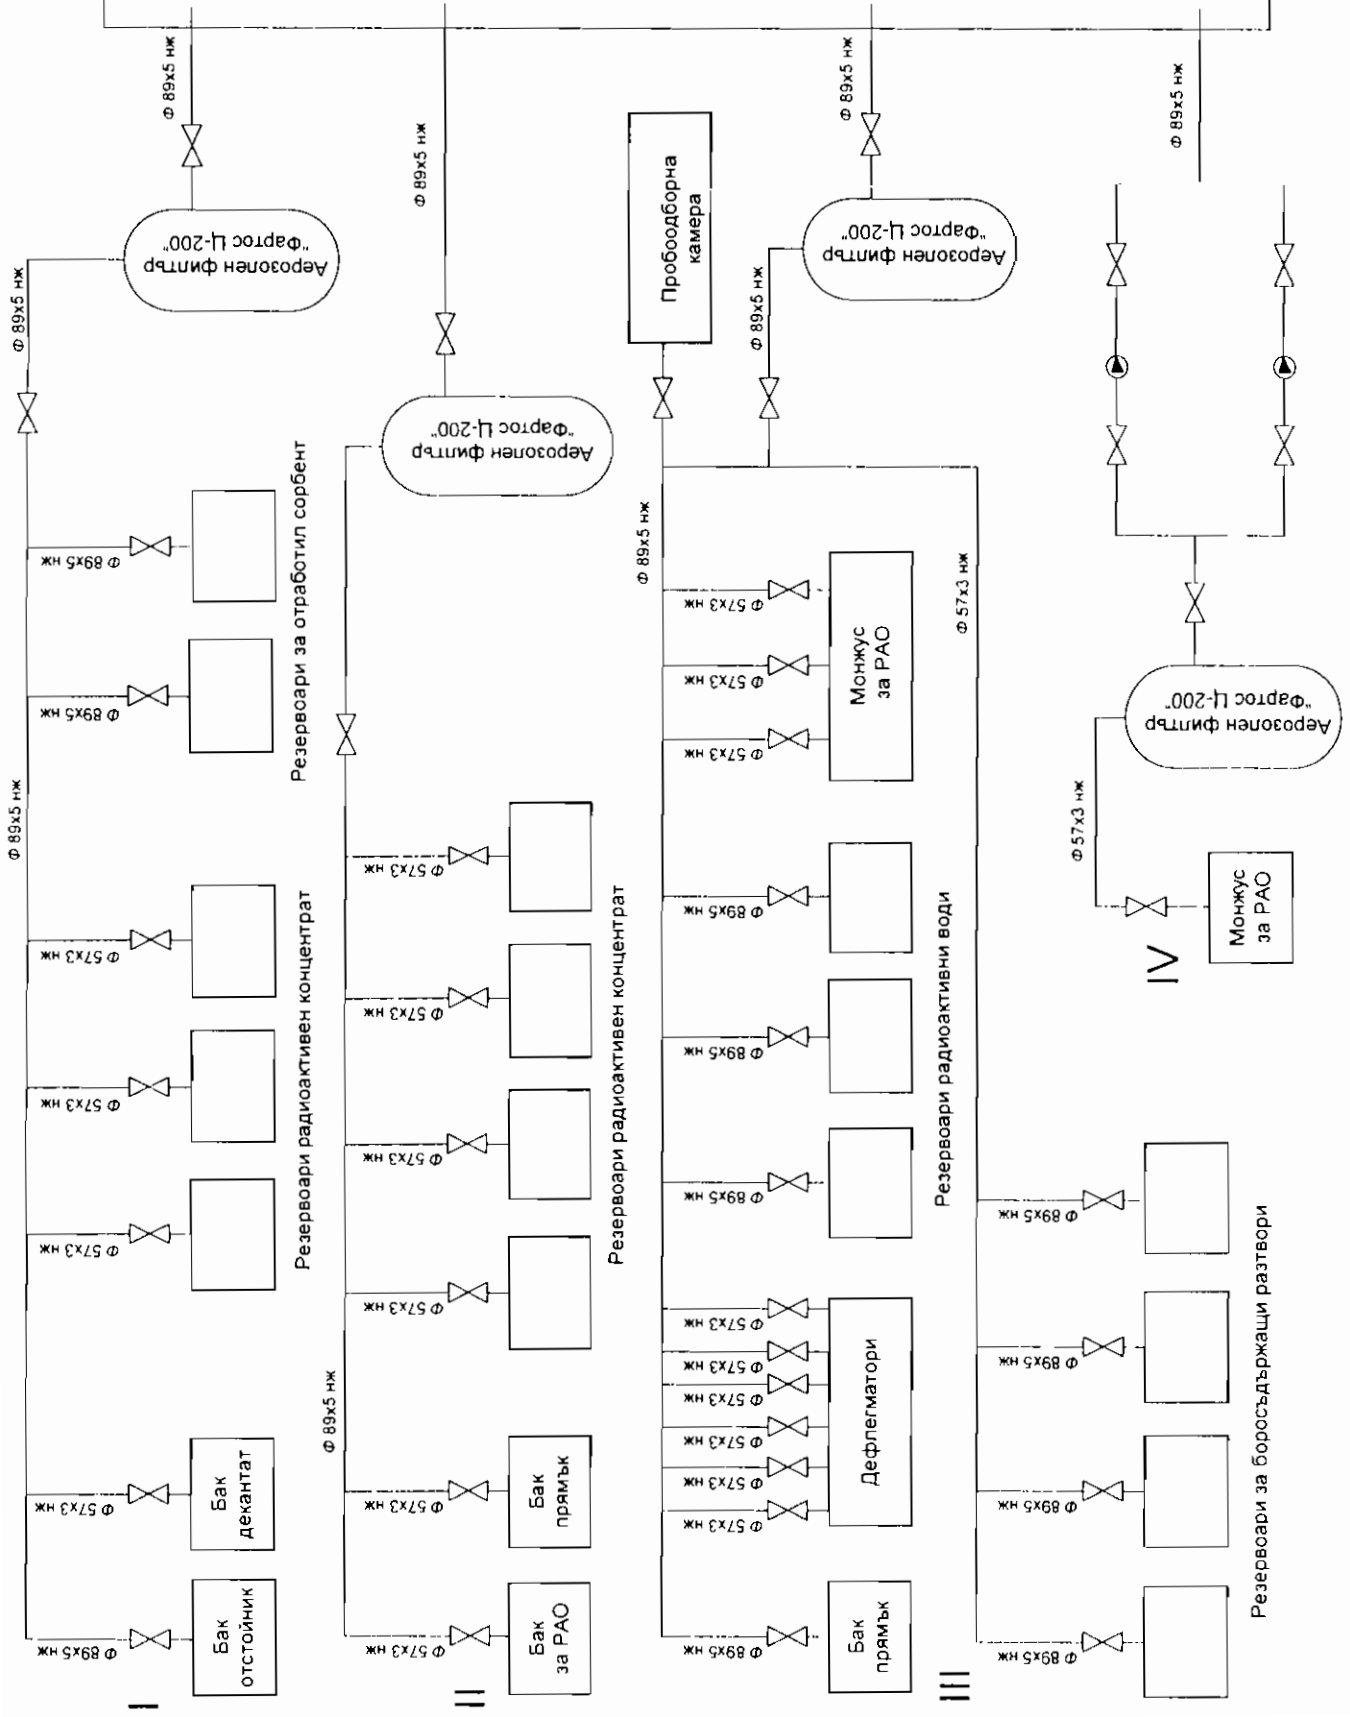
Ф 89x5 нж

Аерозолен филтър "Фартос Ц-200"

Ф 89x5 нж

Ф 89x5 нж

Ф 89x5 нж

Ф 89x5 нж

Резервоари за отработил сорбент

Ф 89x5 нж

Ф 57x3 нж

Ф 57x3 нж

Ф 57x3 нж

Резервоари радиоактивен концентрат

Ф 57x3 нж
Бак декантат

Ф 89x5 нж
Бак отстойник

I

Ф 89x5 нж

Аерозолен филтър "Фартос Ц-200"

Ф 57x3 нж

Ф 57x3 нж

Ф 57x3 нж

Ф 57x3 нж

Резервоари радиоактивен концентрат

Ф 89x5 нж

Ф 57x3 нж
Бак прямък

Ф 57x3 нж
Бак за РАО

II

Пробоодборна камера

Ф 89x5 нж

Аерозолен филтър "Фартос Ц-200"

Ф 89x5 нж

Ф 89x5 нж

Ф 57x3 нж

Ф 57x3 нж

Ф 57x3 нж

Монжус за РАО

Ф 57x3 нж

Ф 89x5 нж

Ф 89x5 нж

Ф 89x5 нж

Резервоари радиоактивни води

Ф 57x3 нж

Ф 57x3 нж

Ф 57x3 нж

Ф 57x3 нж

Ф 57x3 нж

Ф 57x3 нж

Дефлегматори

Ф 89x5 нж
Бак прямък

III

Ф 89x5 нж

Аерозолен филтър "Фартос Ц-200"

Ф 57x3 нж

Монжус за РАО

IV

Ф 89x5 нж

Ф 89x5 нж

Ф 89x5 нж

Ф 89x5 нж

Резервоари за боросъдържащи разтвори